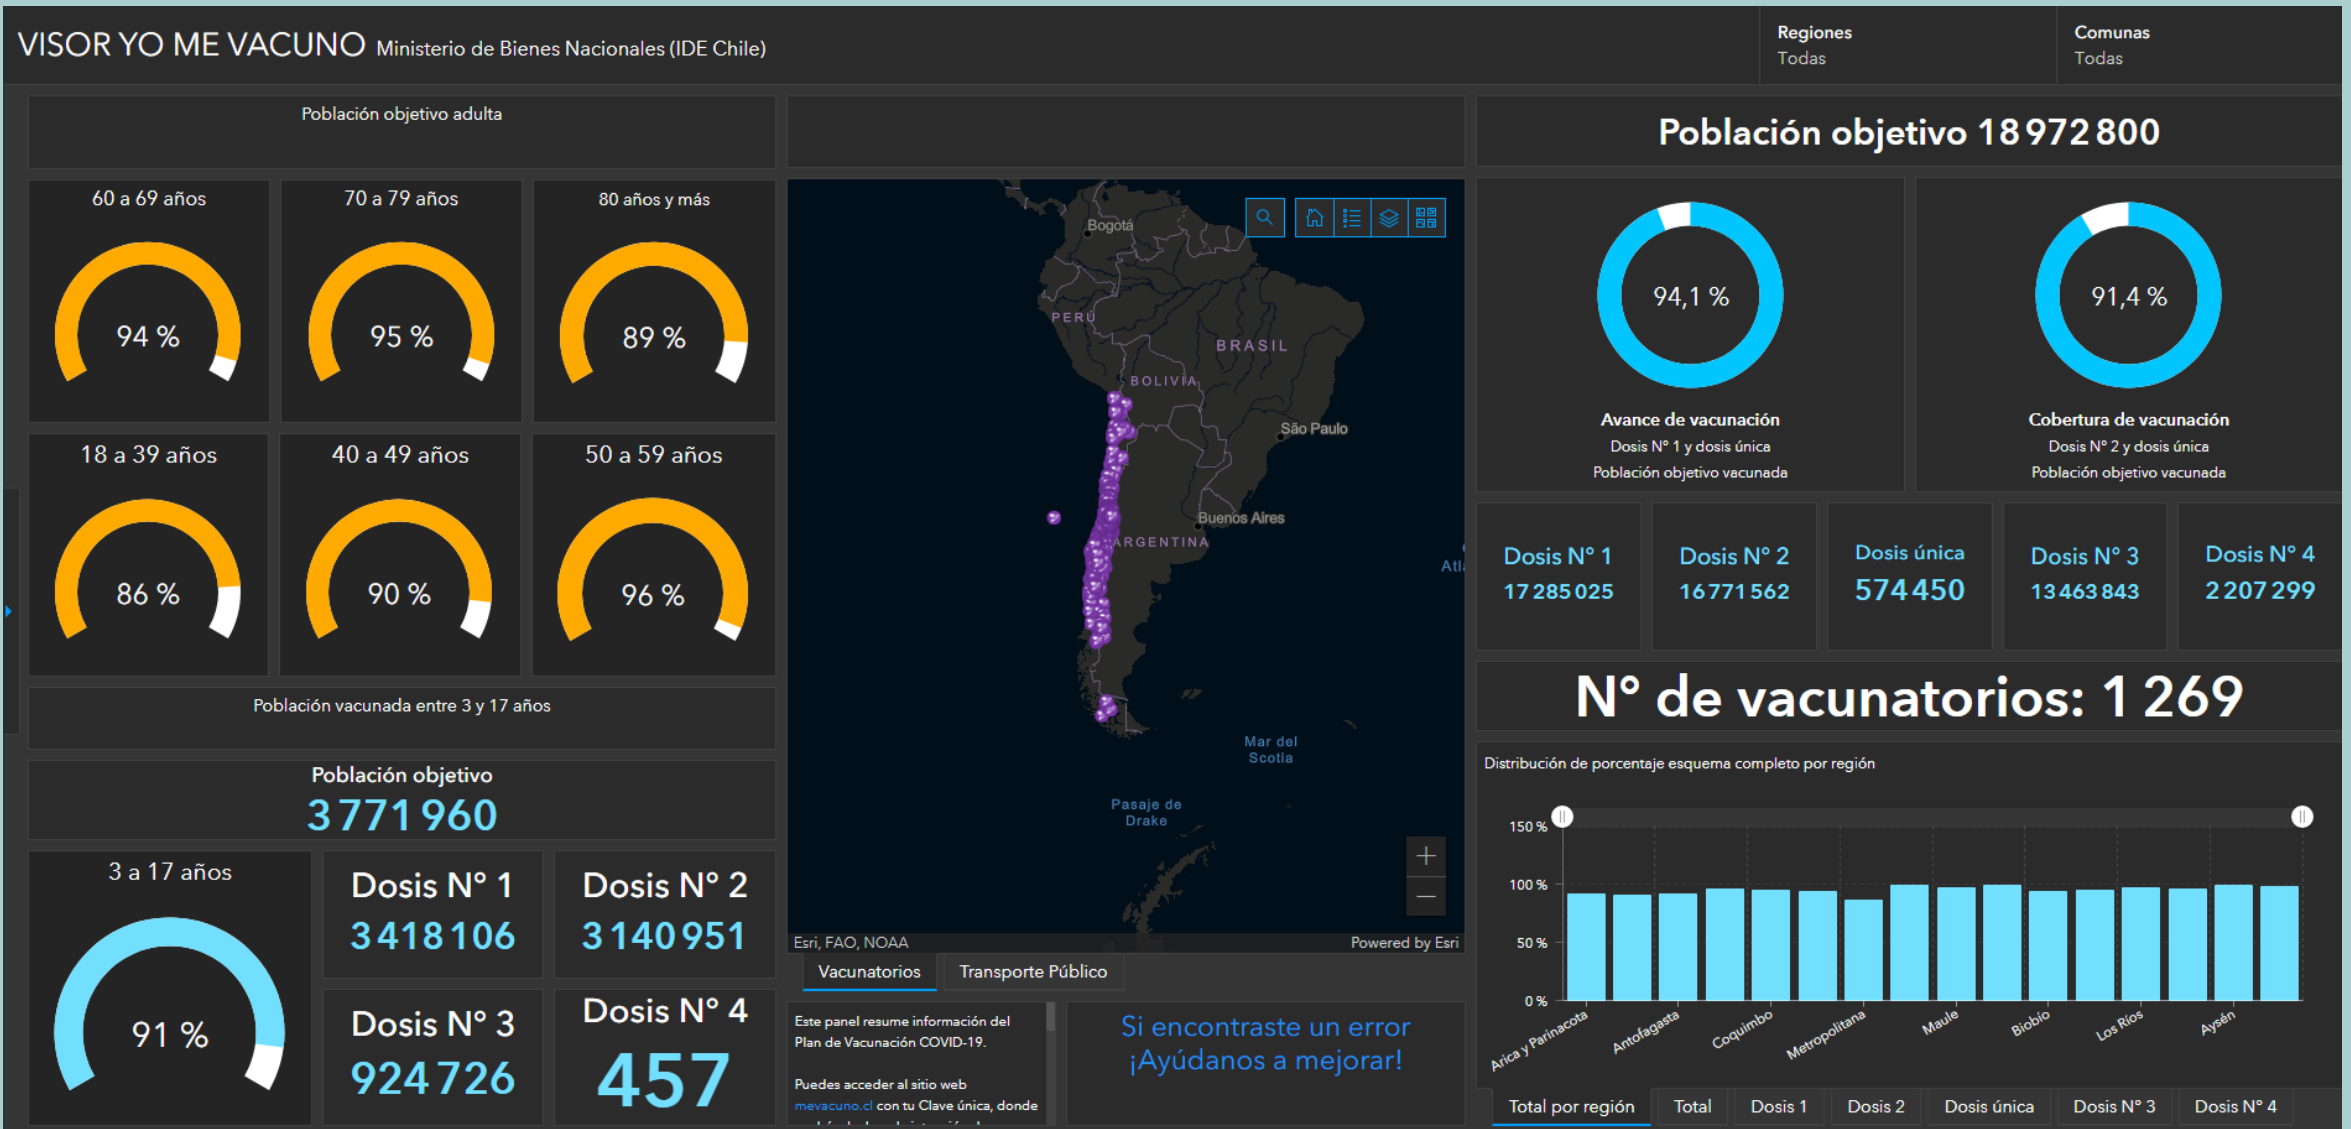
VISOR YO ME VACUNO Ministerio de Bienes Nacionales (IDE Chile)

Regiones
Todas

Comunas
Todas

Población objetivo adulta

60 a 69 años
94 %

70 a 79 años
95 %

80 años y más
89 %

18 a 39 años
86 %

40 a 49 años
90 %

50 a 59 años
96 %

Población vacunada entre 3 y 17 años

Población objetivo
3 771 960

3 a 17 años
91 %

Dosis N° 1
3 418 106

Dosis N° 2
3 140 951

Dosis N° 3
924 726

Dosis N° 4
457

Bogotá
PERÚ
BRASIL
BOLIVIA
São Paulo
Buenos Aires
ARGENTINA
Atl
Mar del Scotia
Pasaje de Drake
Esri, FAO, NOAA
Powered by Esri

Vacunatorios
Transporte Público

Este panel resume información del Plan de Vacunación COVID-19.

Puedes acceder al sitio web mevacuno.cl con tu Clave única, donde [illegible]

Si encontraste un error ¡Ayúdanos a mejorar!

Población objetivo 18 972 800

94,1 %
Avance de vacunación
Dosis N° 1 y dosis única
Población objetivo vacunada

91,4 %
Cobertura de vacunación
Dosis N° 2 y dosis única
Población objetivo vacunada

Dosis N° 1
17 285 025

Dosis N° 2
16 771 562

Dosis única
574 450

Dosis N° 3
13 463 843

Dosis N° 4
2 207 299

N° de vacunatorios: 1 269

Distribución de porcentaje esquema completo por región

150 %
100 %
50 %
0 %

Arica y Parinacota
Antofagasta
Coquimbo
Metropolitana
Maule
Biobío
Los Ríos
Aysén

Total por región
Total
Dosis 1
Dosis 2
Dosis única
Dosis N° 3
Dosis N° 4